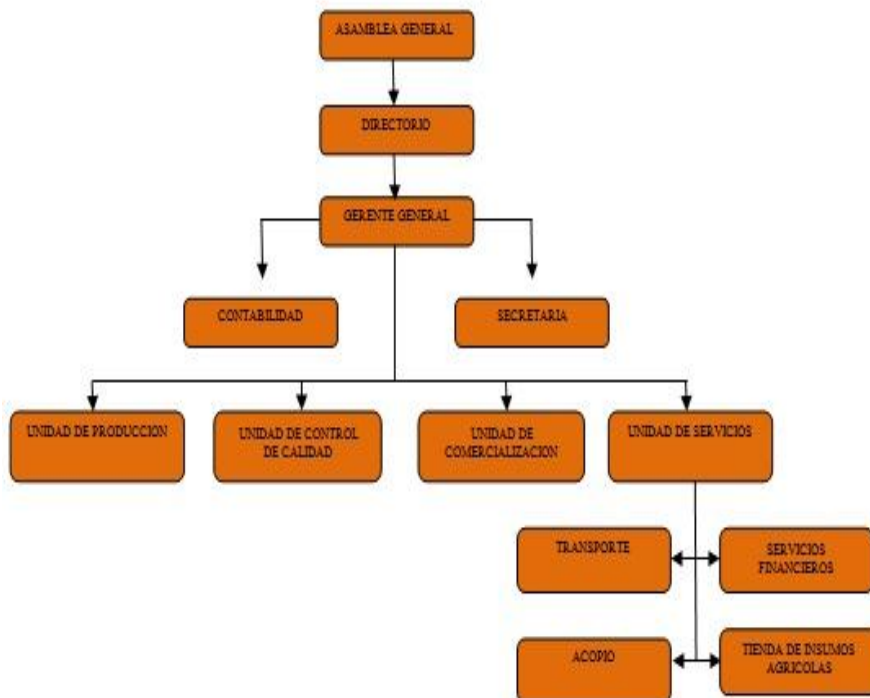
ASAMBLEA GENERAL

DIRECTORIO

GERENTE GENERAL

CONTABILIDAD

SECRETARIA

UNIDAD DE PRODUCCION

UNIDAD DE CONTROL DE CALIDAD

UNIDAD DE COMERCIALIZACION

UNIDAD DE SERVICIOS

TRANSPORTE

SERVICIOS FINANCIEROS

ACOPIO

TIENDA DE INSUMOS AGRICOLAS